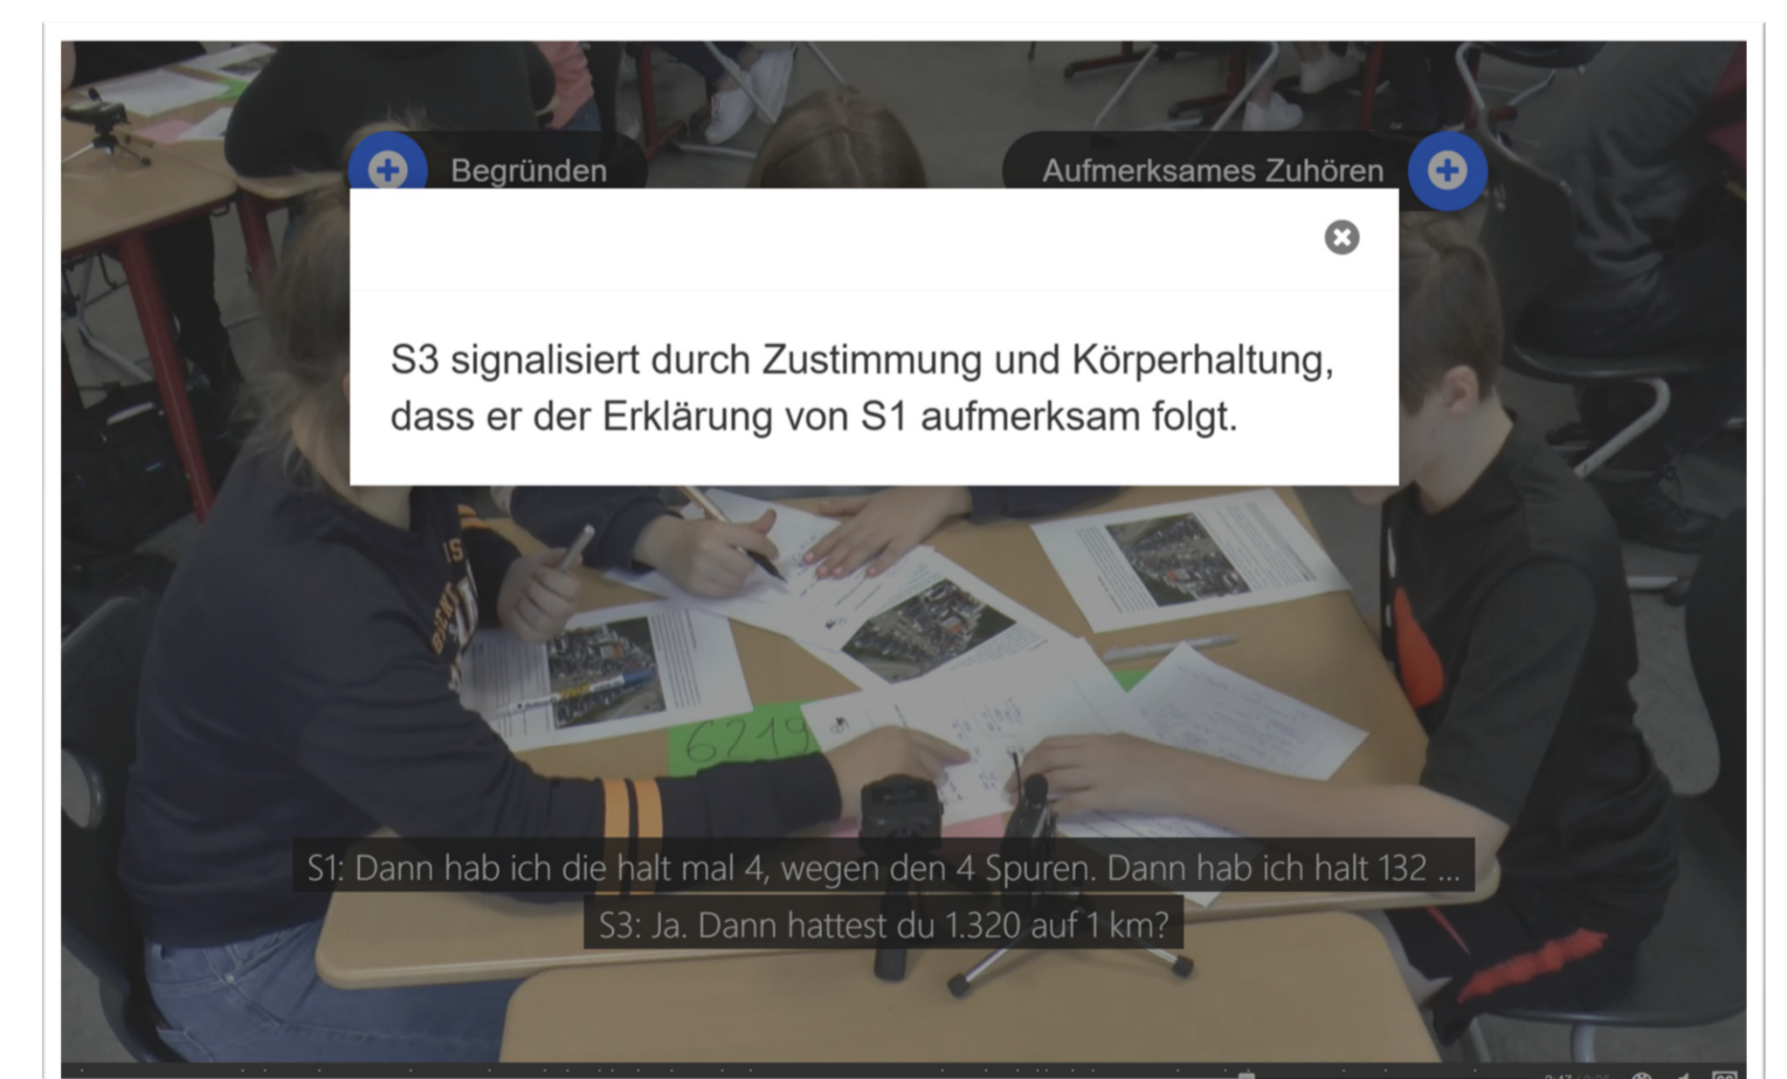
Begründen

Aufmerksames Zuhören

S3 signalisiert durch Zustimmung und Körperhaltung, dass er der Erklärung von S1 aufmerksam folgt.

6219

S1: Dann hab ich die halt mal 4, wegen den 4 Spuren. Dann hab ich halt 132 ...

S3: Ja. Dann hattest du 1.320 auf 1 km?